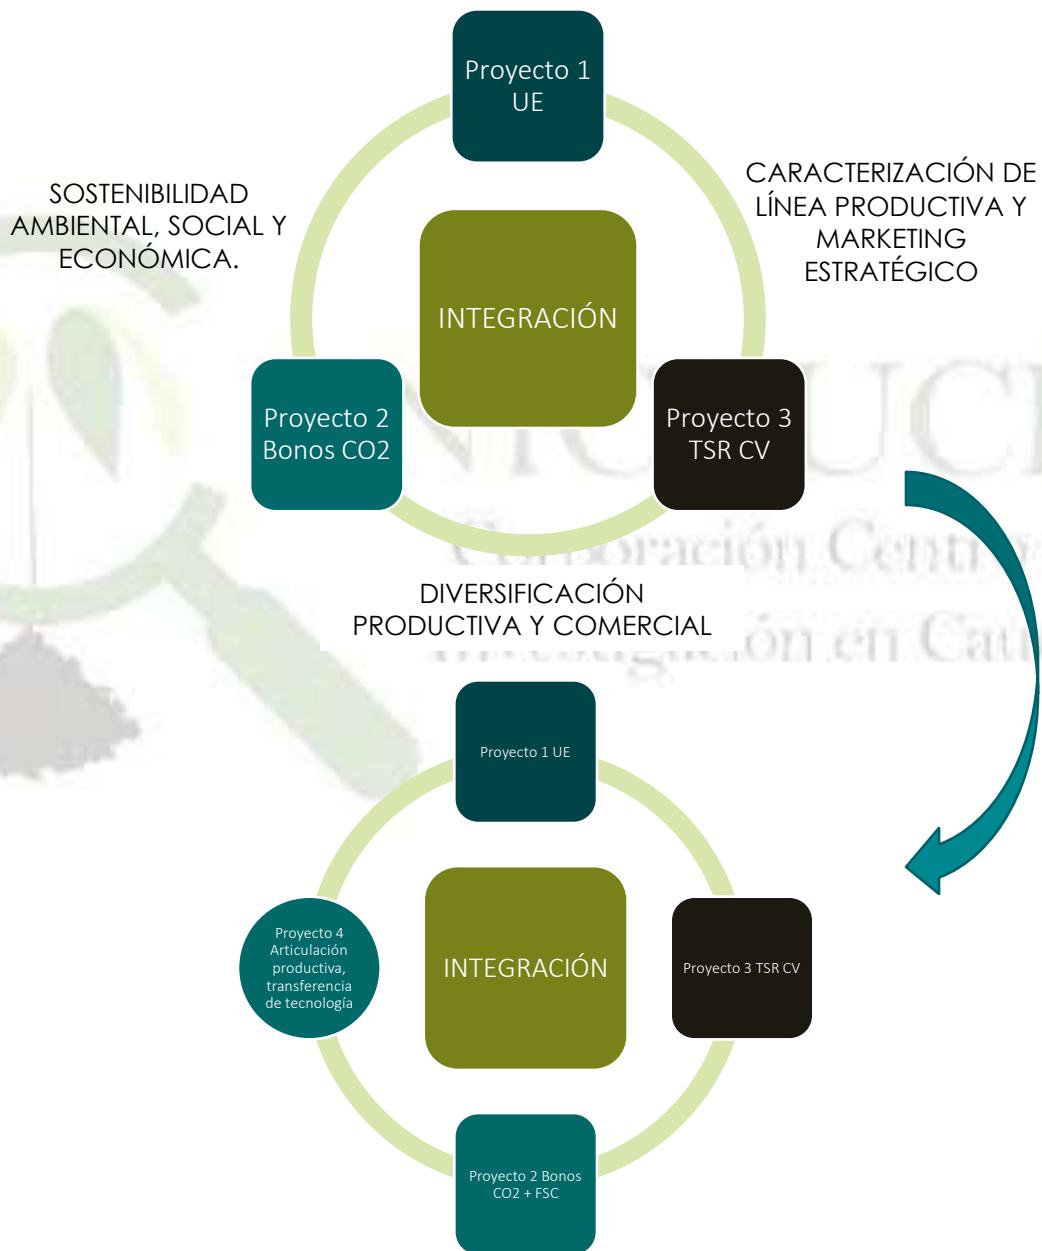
Proyecto 1 UE

SOSTENIBILIDAD AMBIENTAL, SOCIAL Y ECONÓMICA.

CARACTERIZACIÓN DE LÍNEA PRODUCTIVA Y MARKETING ESTRATÉGICO

INTEGRACIÓN

Proyecto 2 Bonos CO2

Proyecto 3 TSR CV

Corporación Centro
Investigación en Cat

DIVERSIFICACIÓN PRODUCTIVA Y COMERCIAL

Proyecto 1 UE

INTEGRACIÓN

Proyecto 4 Articulación productiva, transferencia de tecnología

Proyecto 3 TSR CV

Proyecto 2 Bonos CO2 + FSC